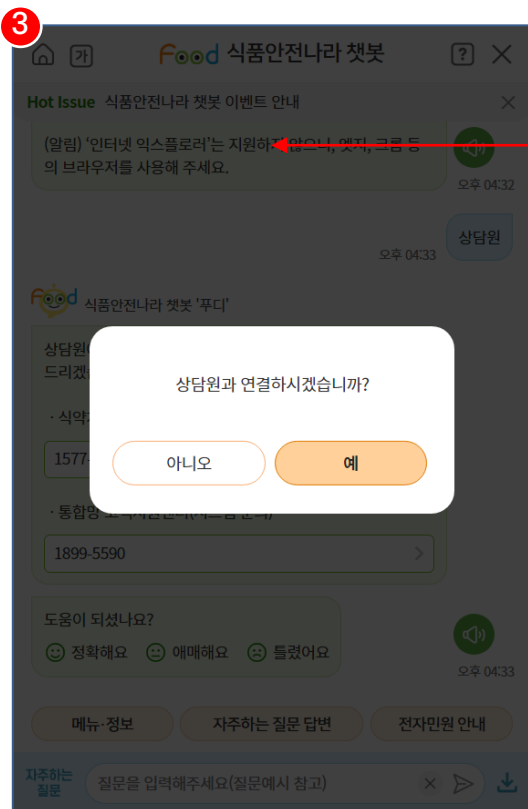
3

가 Food 식품안전나라 챗봇

?

Hot Issue 식품안전나라 챗봇 이벤트 안내

(알림) '인터넷 익스플로러'는 지원하지 않으니, 엣지, 크롬 등의 브라우저를 사용해 주세요.

오후 04:32

상담원

오후 04:33

Food 식품안전나라 챗봇 '푸디'

상담원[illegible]
드리겠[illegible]

· 식약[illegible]

1577-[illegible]

· 통합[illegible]

1899-5590

도움이 되셨나요?

정확해요 애매해요 틀렸어요

오후 04:33

메뉴·정보 자주하는 질문 답변 전자민원 안내

자주하는 질문 질문을 입력해주세요(질문예시 참고)

상담원과 연결하시겠습니까?

아니오 예